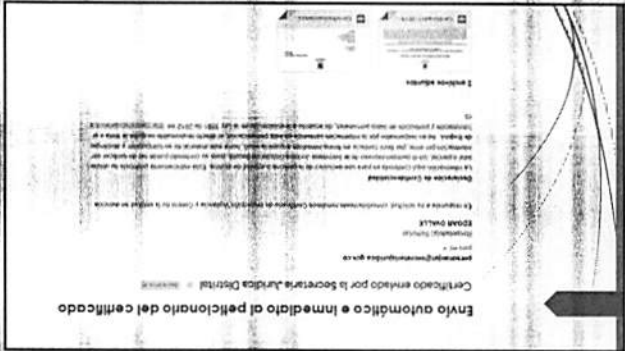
Envío automático e inmediato al peticionario del certificado

Certificado enviado por la Secretaría Jurídica Distrital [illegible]

personeriajuridica@secretariajuridica.gov.co

para mí

Respetado(a) Señor(a)
EDGAR OVALLE

En respuesta a la solicitud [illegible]

Declaración de Confidencialidad

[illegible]

2 archivos adjuntos